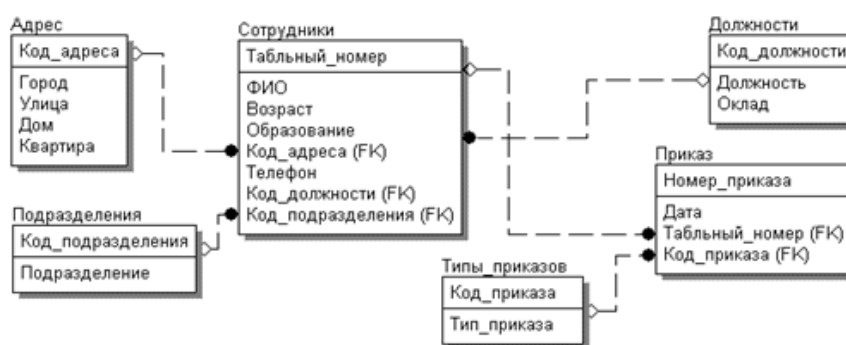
Адрес
Код_адреса
Город
Улица
Дом
Квартира

Сотрудники
Табльный_номер
ФИО
Возраст
Образование
Код_адреса (FK)
Телефон
Код_должности (FK)
Код_подразделения (FK)

Должности
Код_должности
Должность
Оклад

Подразделения
Код_подразделения
Подразделение

Приказ
Номер_приказа
Дата
Табльный_номер (FK)
Код_приказа (FK)

Типы_приказов
Код_приказа
Тип_приказа